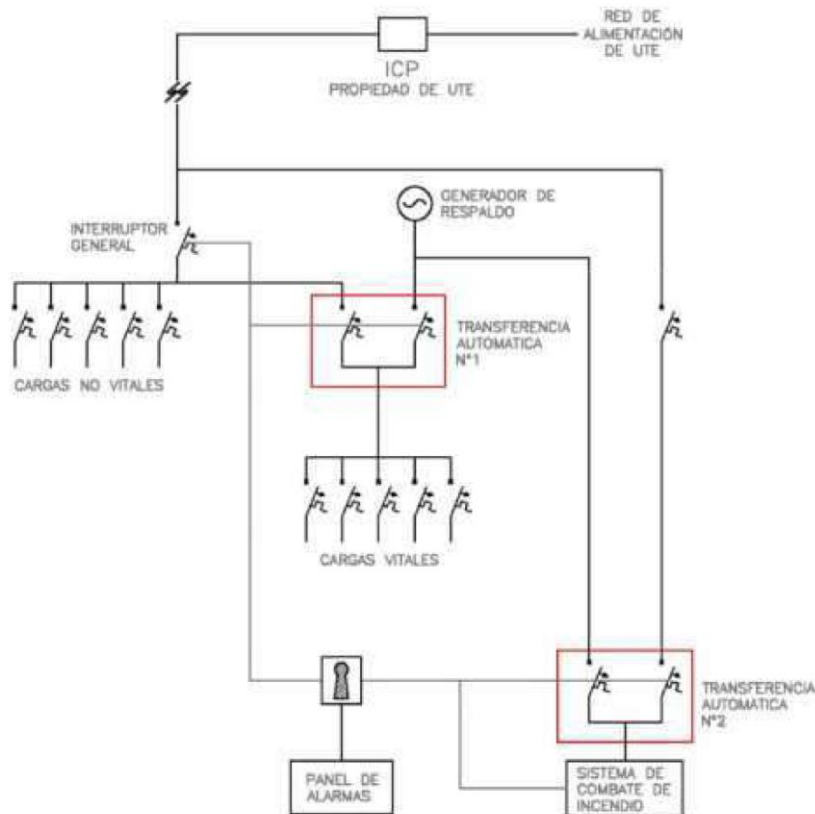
RED DE ALIMENTACIÓN DE UTE

ICP
PROPIEDAD DE UTE

GENERADOR DE RESPALDO

INTERRUPTOR GENERAL

TRANSFERENCIA AUTOMATICA N°1

CARGAS NO VITALES

CARGAS VITALES

TRANSFERENCIA AUTOMATICA N°2

PANEL DE ALARMAS

SISTEMA DE COMBATE DE INCENDIO